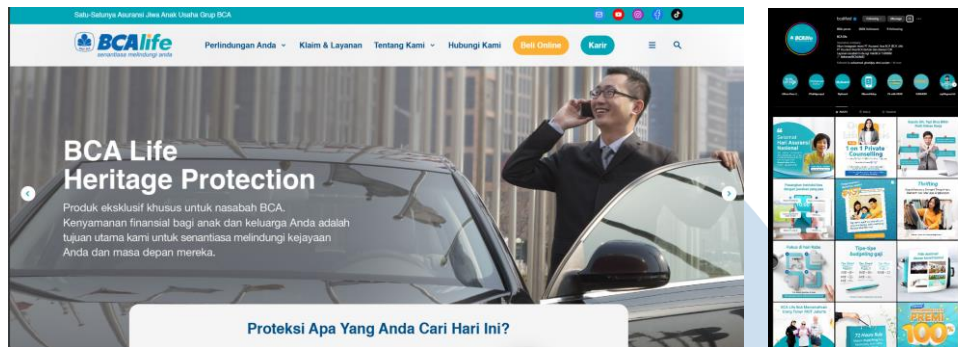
Satu-Satunya Asuransi Jiwa Anak Usaha Grup BCA

BCAlife
senantiasa melindungi anda

Perlindungan Anda
Klaim & Layanan
Tentang Kami
Hubungi Kami
Beli Online
Karir

BCA Life
Heritage Protection

Produk eksklusif khusus untuk nasabah BCA. Kenyamanan finansial bagi anak dan keluarga Anda adalah tujuan utama kami untuk senantiasa melindungi kejayaan Anda dan masa depan mereka.

Proteksi Apa Yang Anda Cari Hari Ini?

bcalifeid
BCAlife

Selamat Hari Asuransi Nasional
1 on 1 Private Counselling
Thrifting
Tips-tips budgeting gaji
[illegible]